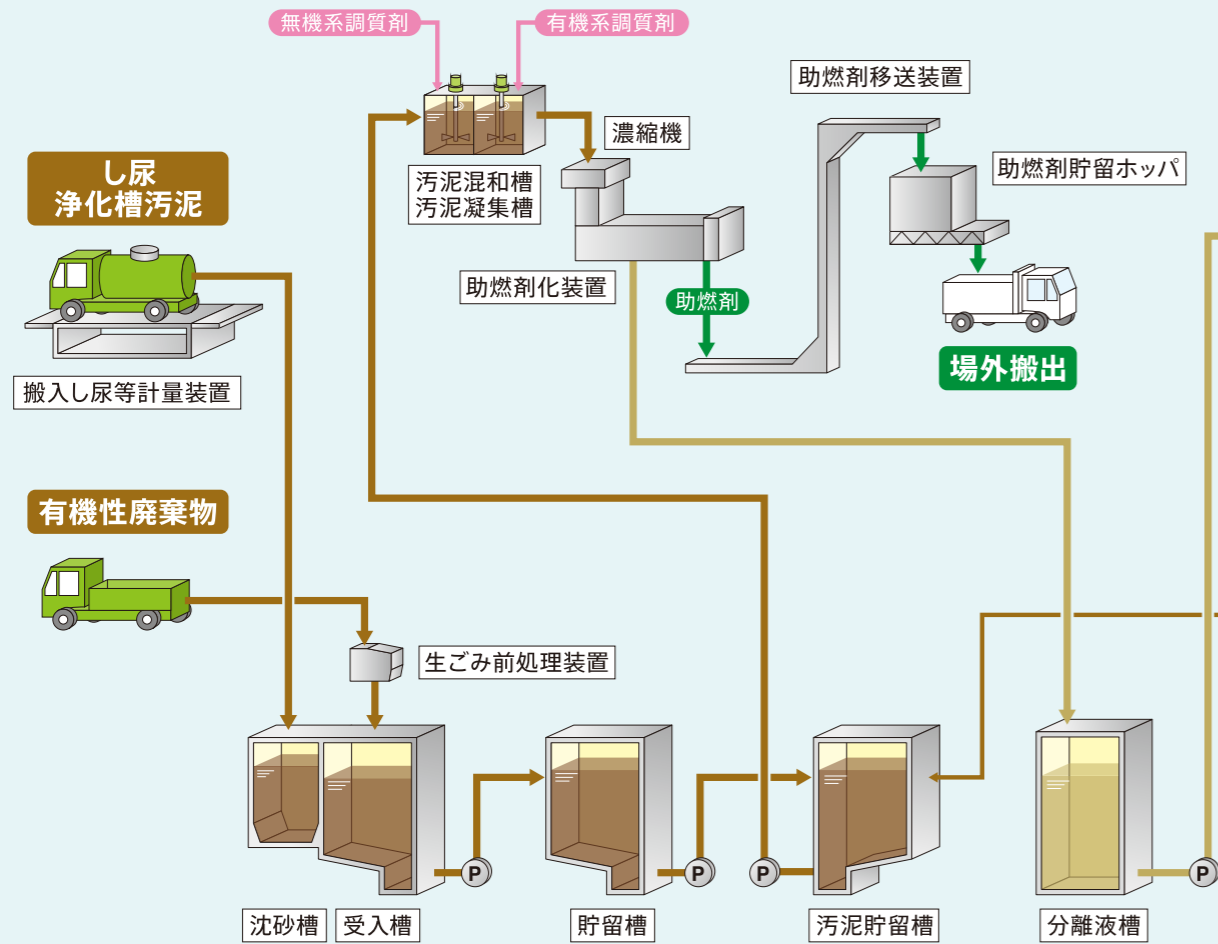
無機系調質剤

有機系調質剤

助燃剤移送装置

濃縮機

助燃剤貯留ホッパ

汚泥混和槽
汚泥凝集槽

し尿
浄化槽汚泥

助燃剤化装置

助燃剤

場外搬出

搬入し尿等計量装置

有機性廃棄物

生ごみ前処理装置

P

P

P

P

沈砂槽

受入槽

貯留槽

汚泥貯留槽

分離液槽